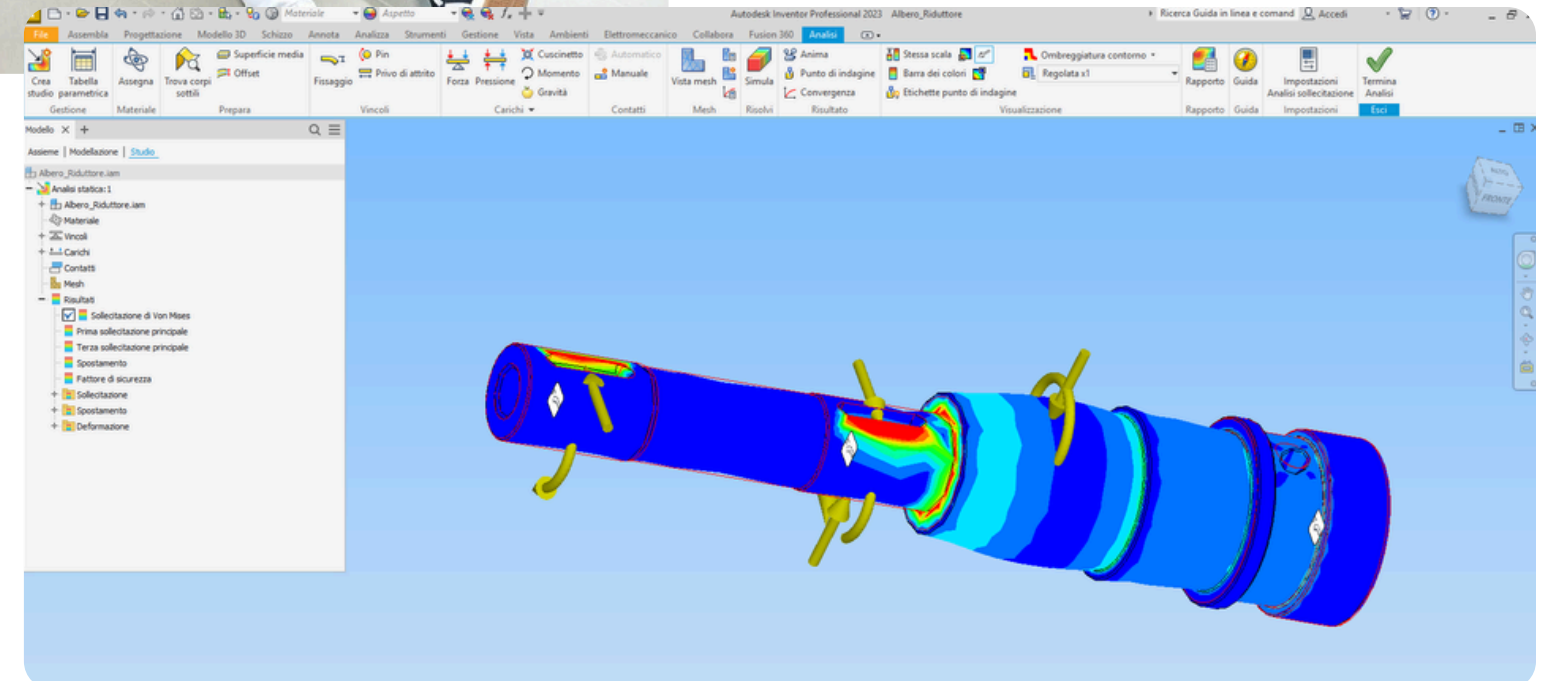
Materiale
Aspetto
Autodesk Inventor Professional 2023 Albero_Riduttore
Ricerca Guida in linea e comand
Accedi

File Assembla Progettazione Modello 3D Schizzo Annota Analizza Strumenti Gestione Vista Ambienti Elettromeccanico Collabora Fusion 360 Analisi

Crea studio
Tabella parametrica
Gestione
Assegna
Materiale
Trova corpi sottili
Superficie media
Offset
Prepara
Fissaggio
Pin
Privo di attrito
Vincoli
Forza
Pressione
Cuscinetto
Momento
Gravità
Carichi
Automatico
Manuale
Contatti
Vista mesh
Mesh
Simula
Risolvi
Anima
Punto di indagine
Convergenza
Risultato
Stessa scala
Barra dei colori
Etichette punto di indagine
Ombreggiatura contorno
Regolata x1
Visualizzazione
Rapporto
Rapporto
Guida
Guida
Impostazioni Analisi sollecitazione
Impostazioni
Termina Analisi
Esci

Modello
Assieme | Modellazione | Studio
Albero_Riduttore.iam
Analisi statica:1
Albero_Riduttore.iam
Materiale
Vincoli
Carichi
Contatti
Mesh
Risultati
Sollecitazione di Von Mises
Prima sollecitazione principale
Terza sollecitazione principale
Spostamento
Fattore di sicurezza
Sollecitazione
Spostamento
Deformazione

FRONTE